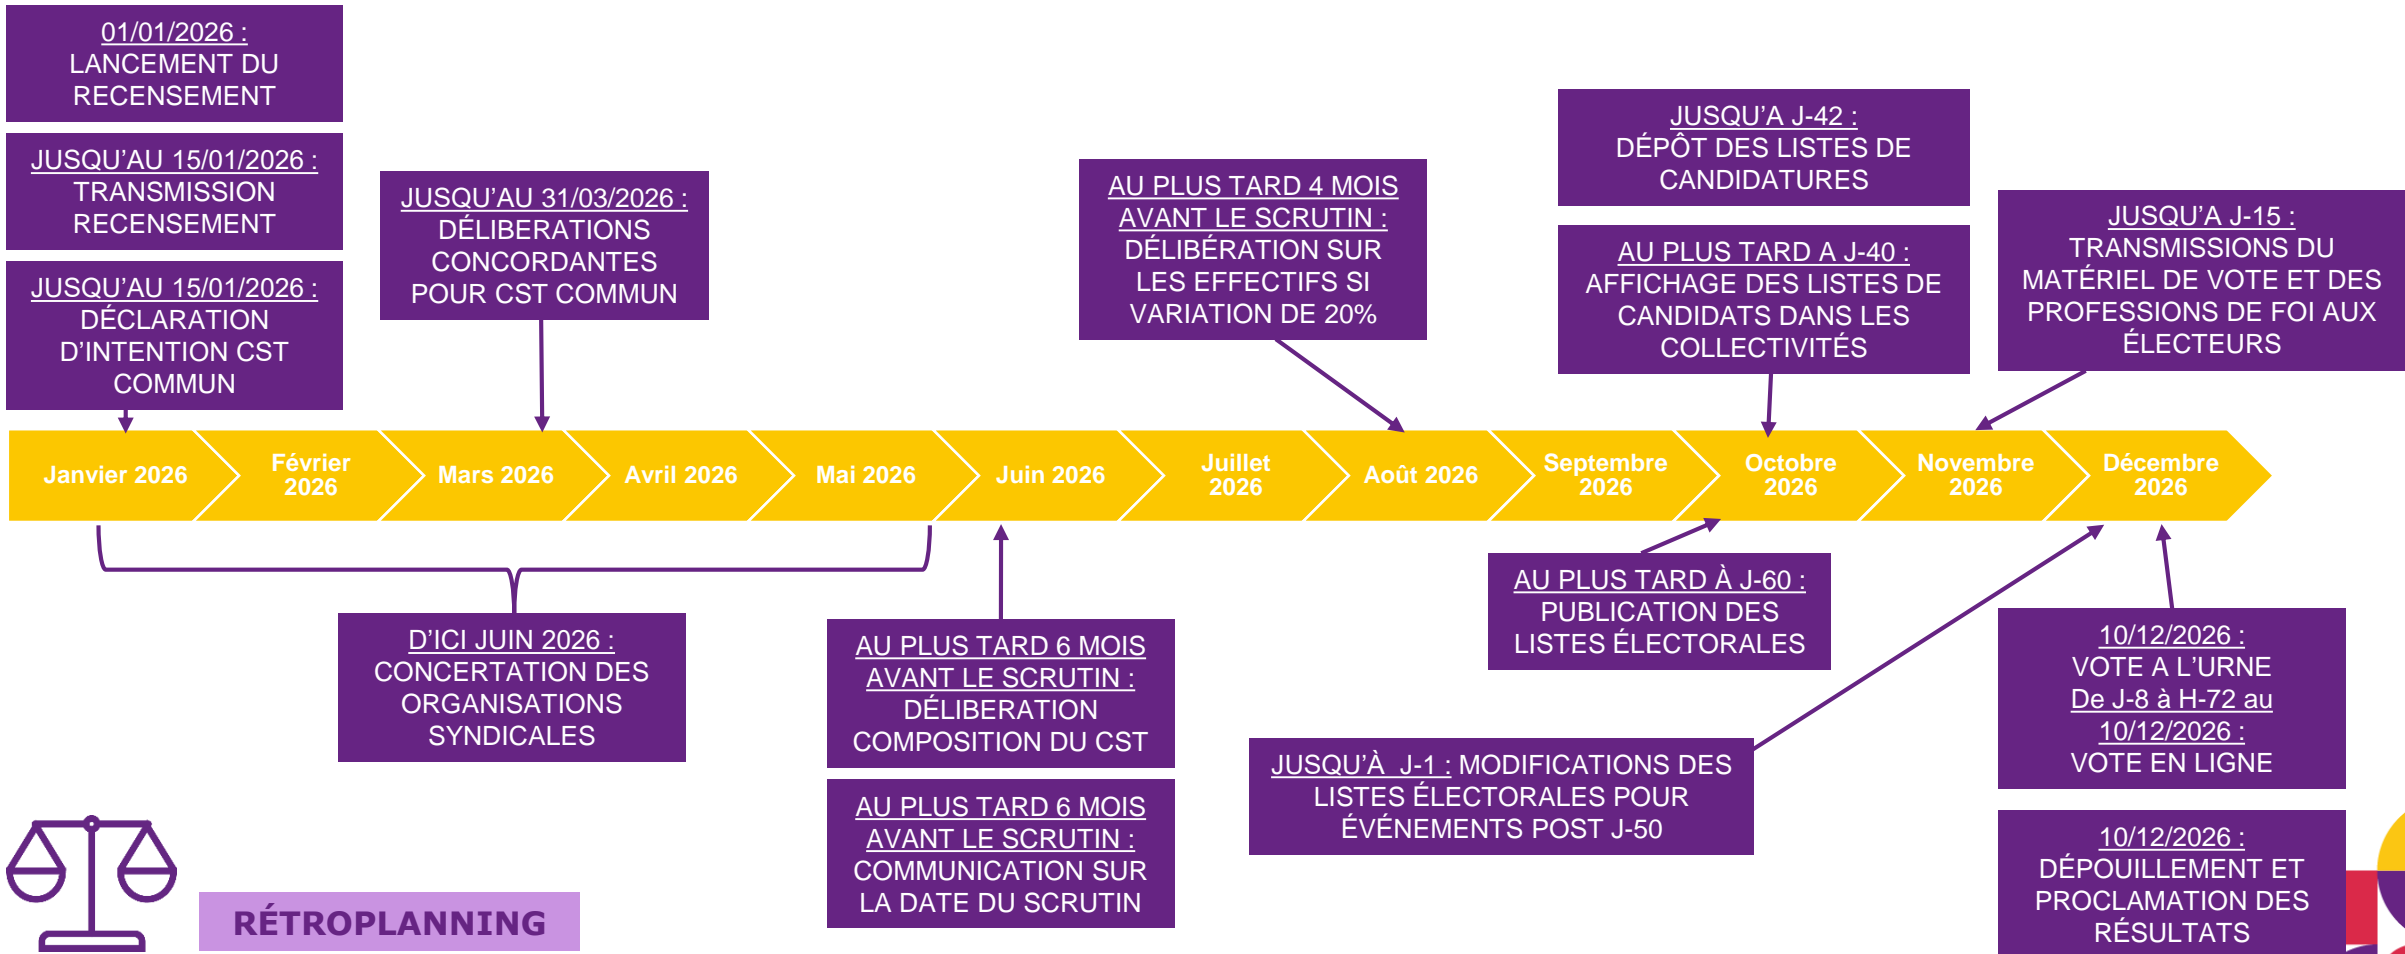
01/01/2026 :
LANCEMENT DU RECENSEMENT

JUSQU'AU 15/01/2026 :
TRANSMISSION RECENSEMENT

JUSQU'AU 15/01/2026 :
DÉCLARATION D'INTENTION CST COMMUN

JUSQU'AU 31/03/2026 :
DÉLIBERATIONS CONCORDANTES POUR CST COMMUN

AU PLUS TARD 4 MOIS AVANT LE SCRUTIN :
DÉLIBÉRATION SUR LES EFFECTIFS SI VARIATION DE 20%

JUSQU'A J-42 :
DÉPÔT DES LISTES DE CANDIDATURES

AU PLUS TARD A J-40 :
AFFICHAGE DES LISTES DE CANDIDATS DANS LES COLLECTIVITÉS

JUSQU'A J-15 :
TRANSMISSIONS DU MATÉRIEL DE VOTE ET DES PROFESSIONS DE FOI AUX ÉLECTEURS

Janvier 2026 | Février 2026 | Mars 2026 | Avril 2026 | Mai 2026 | Juin 2026 | Juillet 2026 | Août 2026 | Septembre 2026 | Octobre 2026 | Novembre 2026 | Décembre 2026

AU PLUS TARD À J-60 :
PUBLICATION DES LISTES ÉLECTORALES

D'ICI JUIN 2026 :
CONCERTATION DES ORGANISATIONS SYNDICALES

AU PLUS TARD 6 MOIS AVANT LE SCRUTIN :
DÉLIBERATION COMPOSITION DU CST

10/12/2026 :
VOTE A L'URNE
De J-8 à H-72 au 10/12/2026 :
VOTE EN LIGNE

JUSQU'À J-1 : MODIFICATIONS DES LISTES ÉLECTORALES POUR ÉVÉNEMENTS POST J-50

AU PLUS TARD 6 MOIS AVANT LE SCRUTIN :
COMMUNICATION SUR LA DATE DU SCRUTIN

10/12/2026 :
DÉPOUILLEMENT ET PROCLAMATION DES RÉSULTATS

RÉTROPLANNING